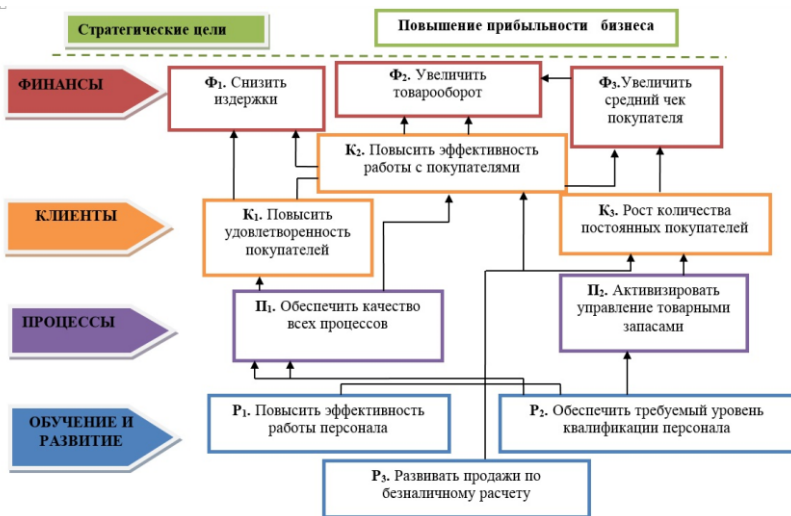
Стратегические цели

Повышение прибыльности бизнеса

ФИНАНСЫ

$Ф_1$. Снизить издержки

$Ф_2$. Увеличить товарооборот

$Ф_3$.Увеличить средний чек покупателя

$К_2$. Повысить эффективность работы с покупателями

КЛИЕНТЫ

$К_1$. Повысить удовлетворенность покупателей

$К_3$. Рост количества постоянных покупателей

ПРОЦЕССЫ

$П_1$. Обеспечить качество всех процессов

$П_2$. Активизировать управление товарными запасами

ОБУЧЕНИЕ И РАЗВИТИЕ

$Р_1$. Повысить эффективность работы персонала

$Р_2$. Обеспечить требуемый уровень квалификации персонала

$Р_3$. Развивать продажи по безналичному расчету